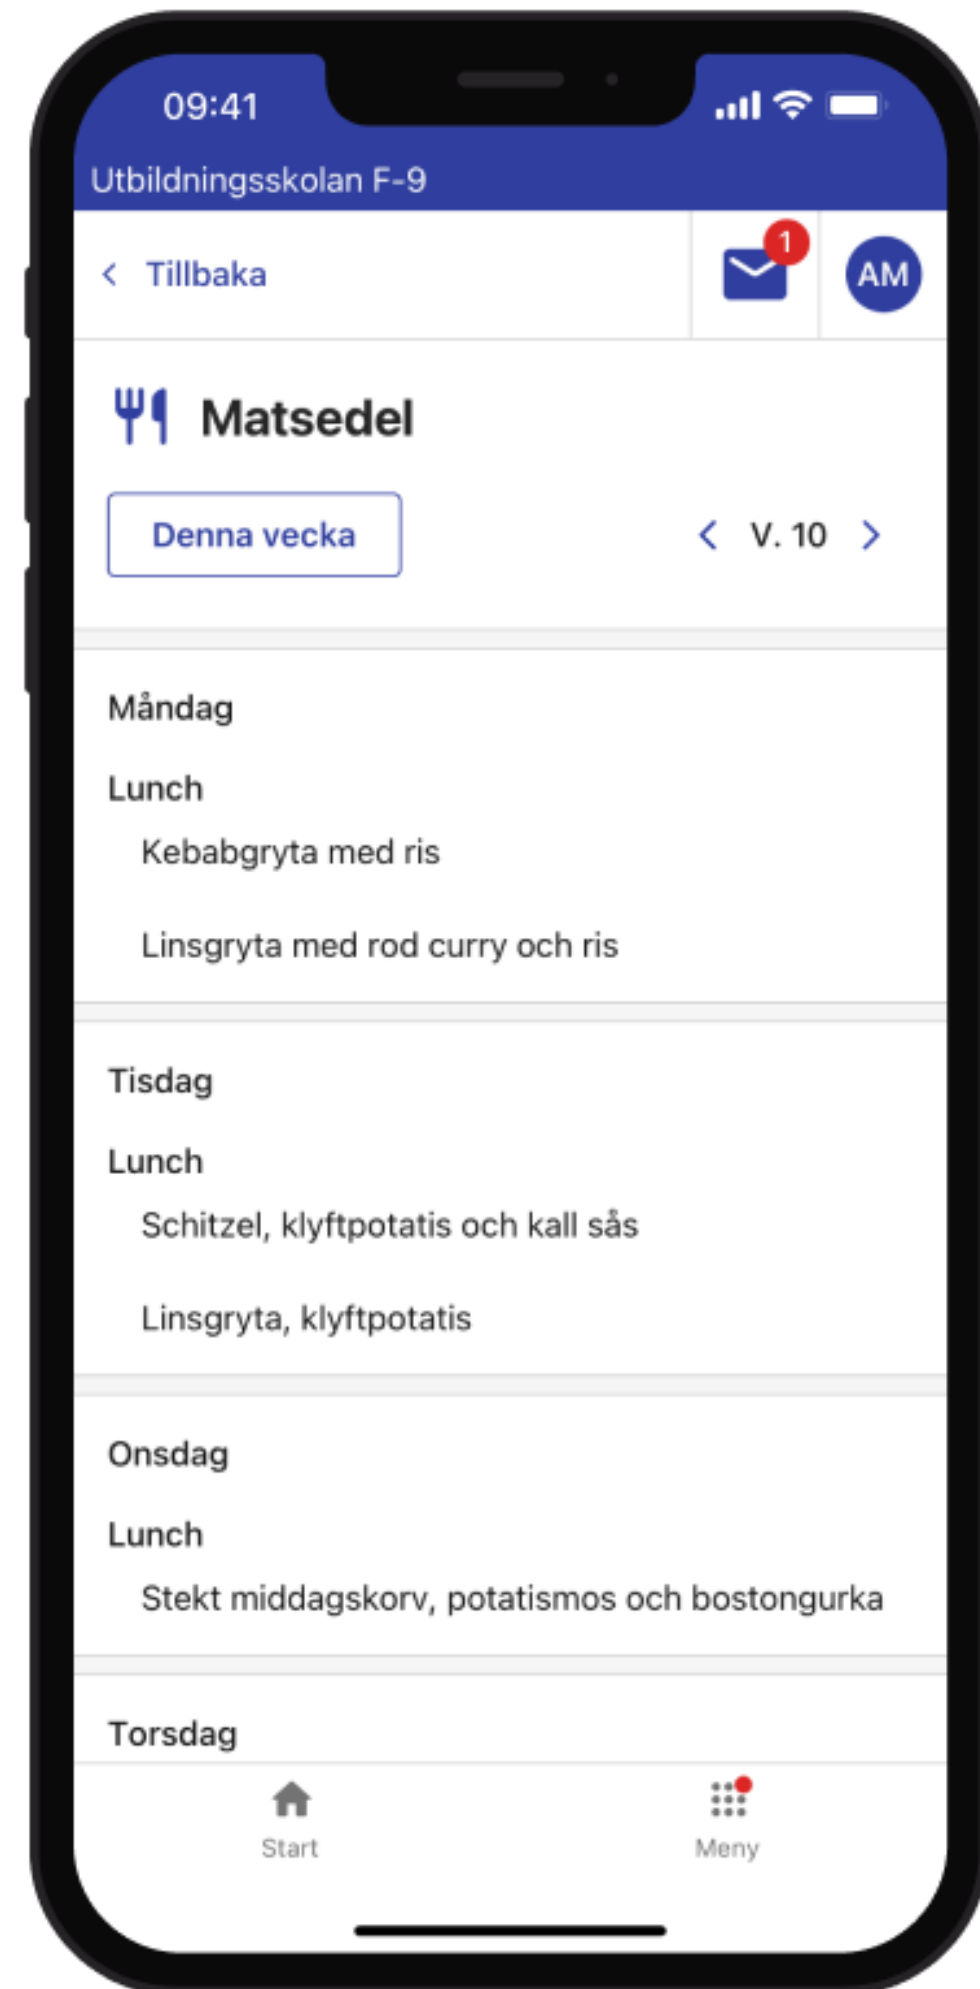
09:41

Utbildningsskolan F-9

Tillbaka

1

AM

Matsedel

Denna vecka

V. 10

Måndag

Lunch

Kebabgryta med ris

Linsgryta med rod curry och ris

Tisdag

Lunch

Schitzel, klyftpotatis och kall sås

Linsgryta, klyftpotatis

Onsdag

Lunch

Stekt middagskorv, potatismos och bostongurka

Torsdag

Start

Meny